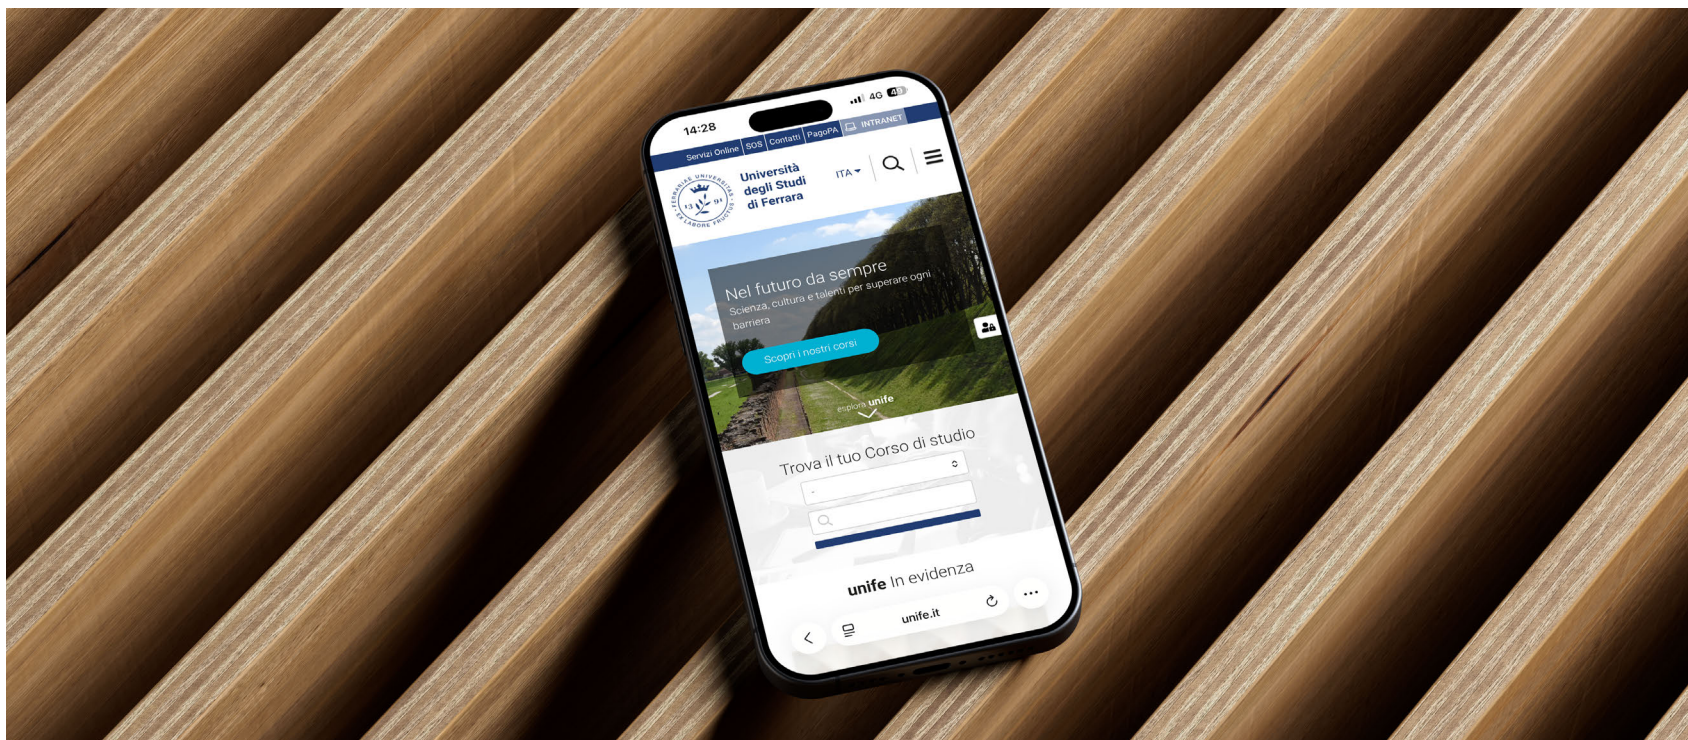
14:28

4G 48

Servizi Online | SOS | Contatti | PagoPA | INTRANET

FERRARIENSIS UNIVERSITAS 13 91 EX LABORE FRUCTUS

Università degli Studi di Ferrara

ITA

Nel futuro da sempre

Scienza, cultura e talenti per superare ogni barriera

Scopri i nostri corsi

esplora unife

Trova il tuo Corso di studio

unife In evidenza

unife.it